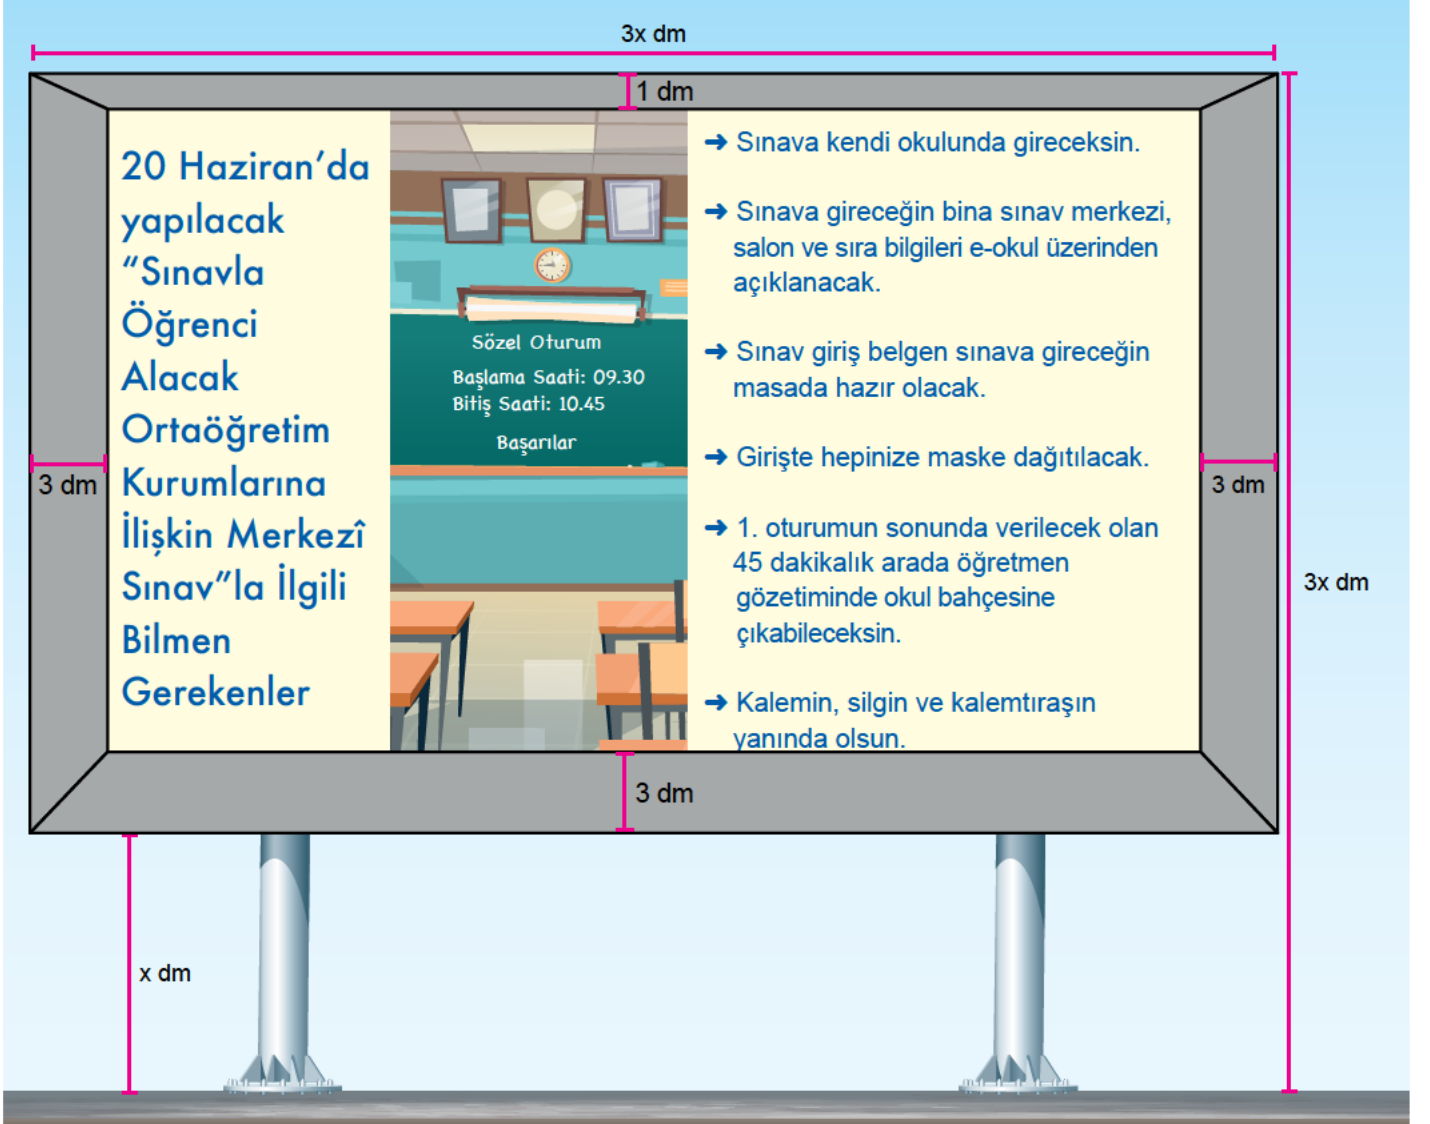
3x dm

1 dm

20 Haziran'da yapılacak "Sınavla Öğrenci Alacak Ortaöğretim Kurumlarına İlişkin Merkezî Sınav"la İlgili Bilmen Gerekenler

Sözel Oturum
Başlama Saati: 09.30
Bitiş Saati: 10.45
Başarılar

➜ Sınava kendi okulunda gireceksin.

➜ Sınava gireceğin bina sınav merkezi, salon ve sıra bilgileri e-okul üzerinden açıklanacak.

➜ Sınav giriş belgen sınava gireceğin masada hazır olacak.

➜ Girişte hepinize maske dağıtılacak.

➜ 1. oturumun sonunda verilecek olan 45 dakikalık arada öğretmen gözetiminde okul bahçesine çıkabileceksin.

➜ Kalemin, silgin ve kalemtıraşın yanında olsun.

3 dm

3 dm

3 dm

3x dm

x dm